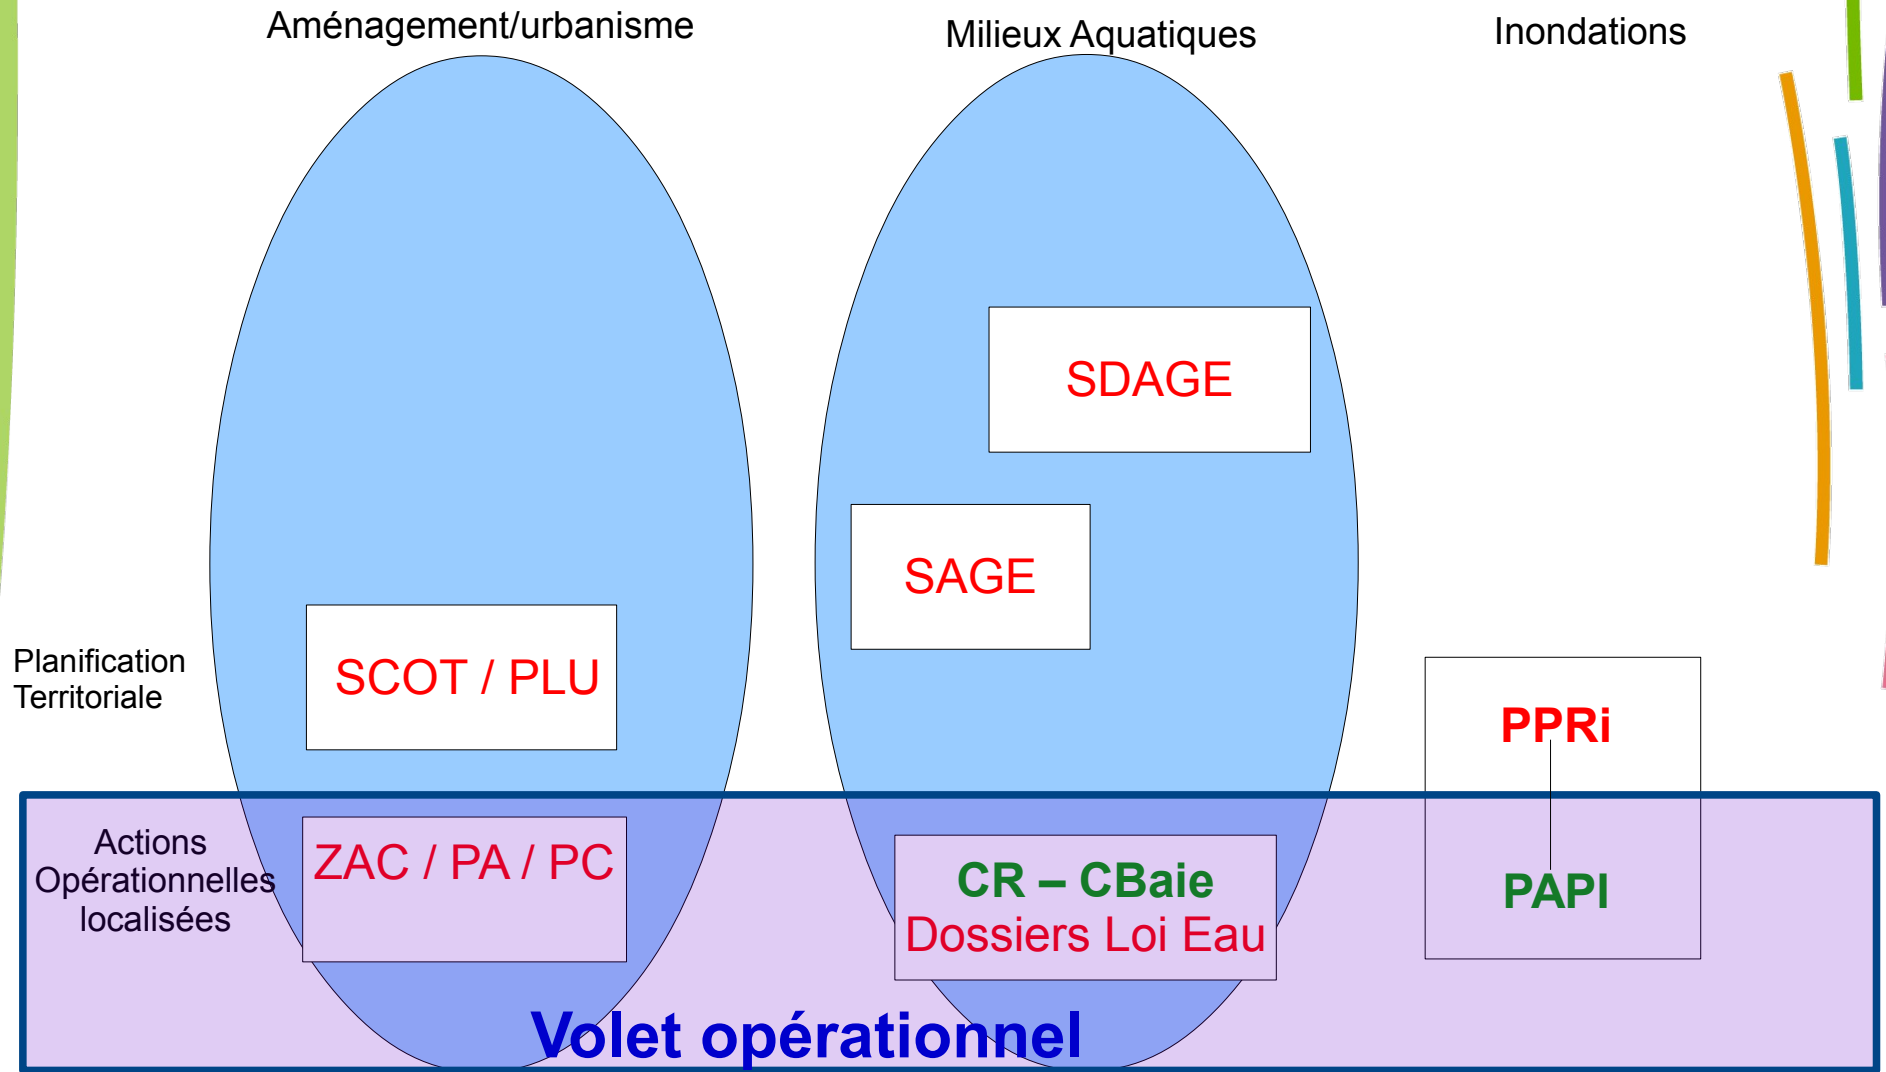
Aménagement/urbanisme

Milieux Aquatiques

Inondations

SDAGE

SAGE

Planification Territoriale

SCOT / PLU

PPRi

Actions Opérationnelles localisées

ZAC / PA / PC

CR – CBaie
Dossiers Loi Eau

PAPI

Volet opérationnel